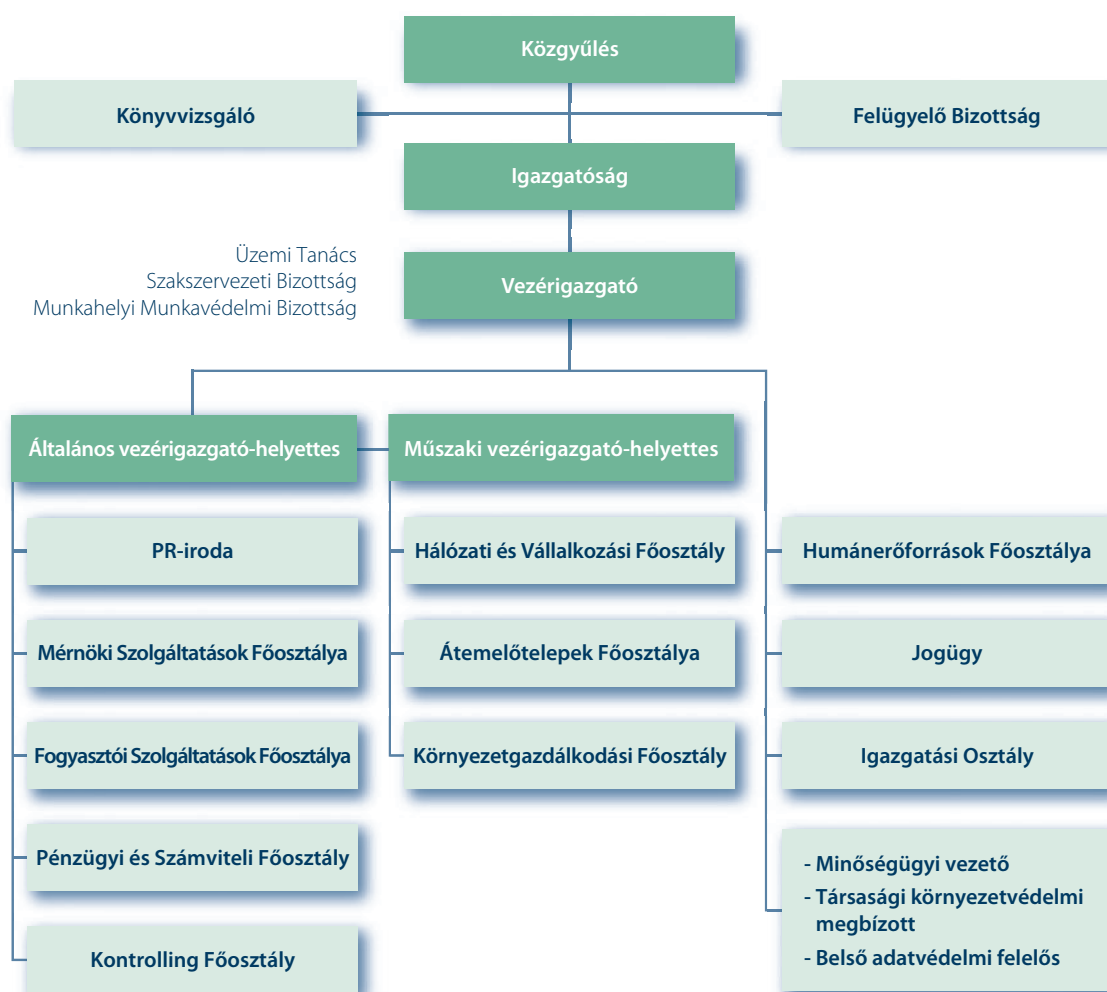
Közgyűlés

Könyvvizsgáló

Felügyelő Bizottság

Igazgatóság

Üzemi Tanács
Szakszervezeti Bizottság
Munkahelyi Munkavédelmi Bizottság

Vezérigazgató

Általános vezérigazgató-helyettes

Műszaki vezérigazgató-helyettes

PR-iroda

Mérnöki Szolgáltatások Főosztálya

Fogyasztói Szolgáltatások Főosztálya

Pénzügyi és Számviteli Főosztály

Kontrolling Főosztály

Hálózati és Vállalkozási Főosztály

Átemelőtelepek Főosztálya

Környezetgazdálkodási Főosztály

Humánerőforrások Főosztálya

Jogügy

Igazgatási Osztály

- Minőségügyi vezető
- Társasági környezetvédelmi megbízott
- Belső adatvédelmi felelős